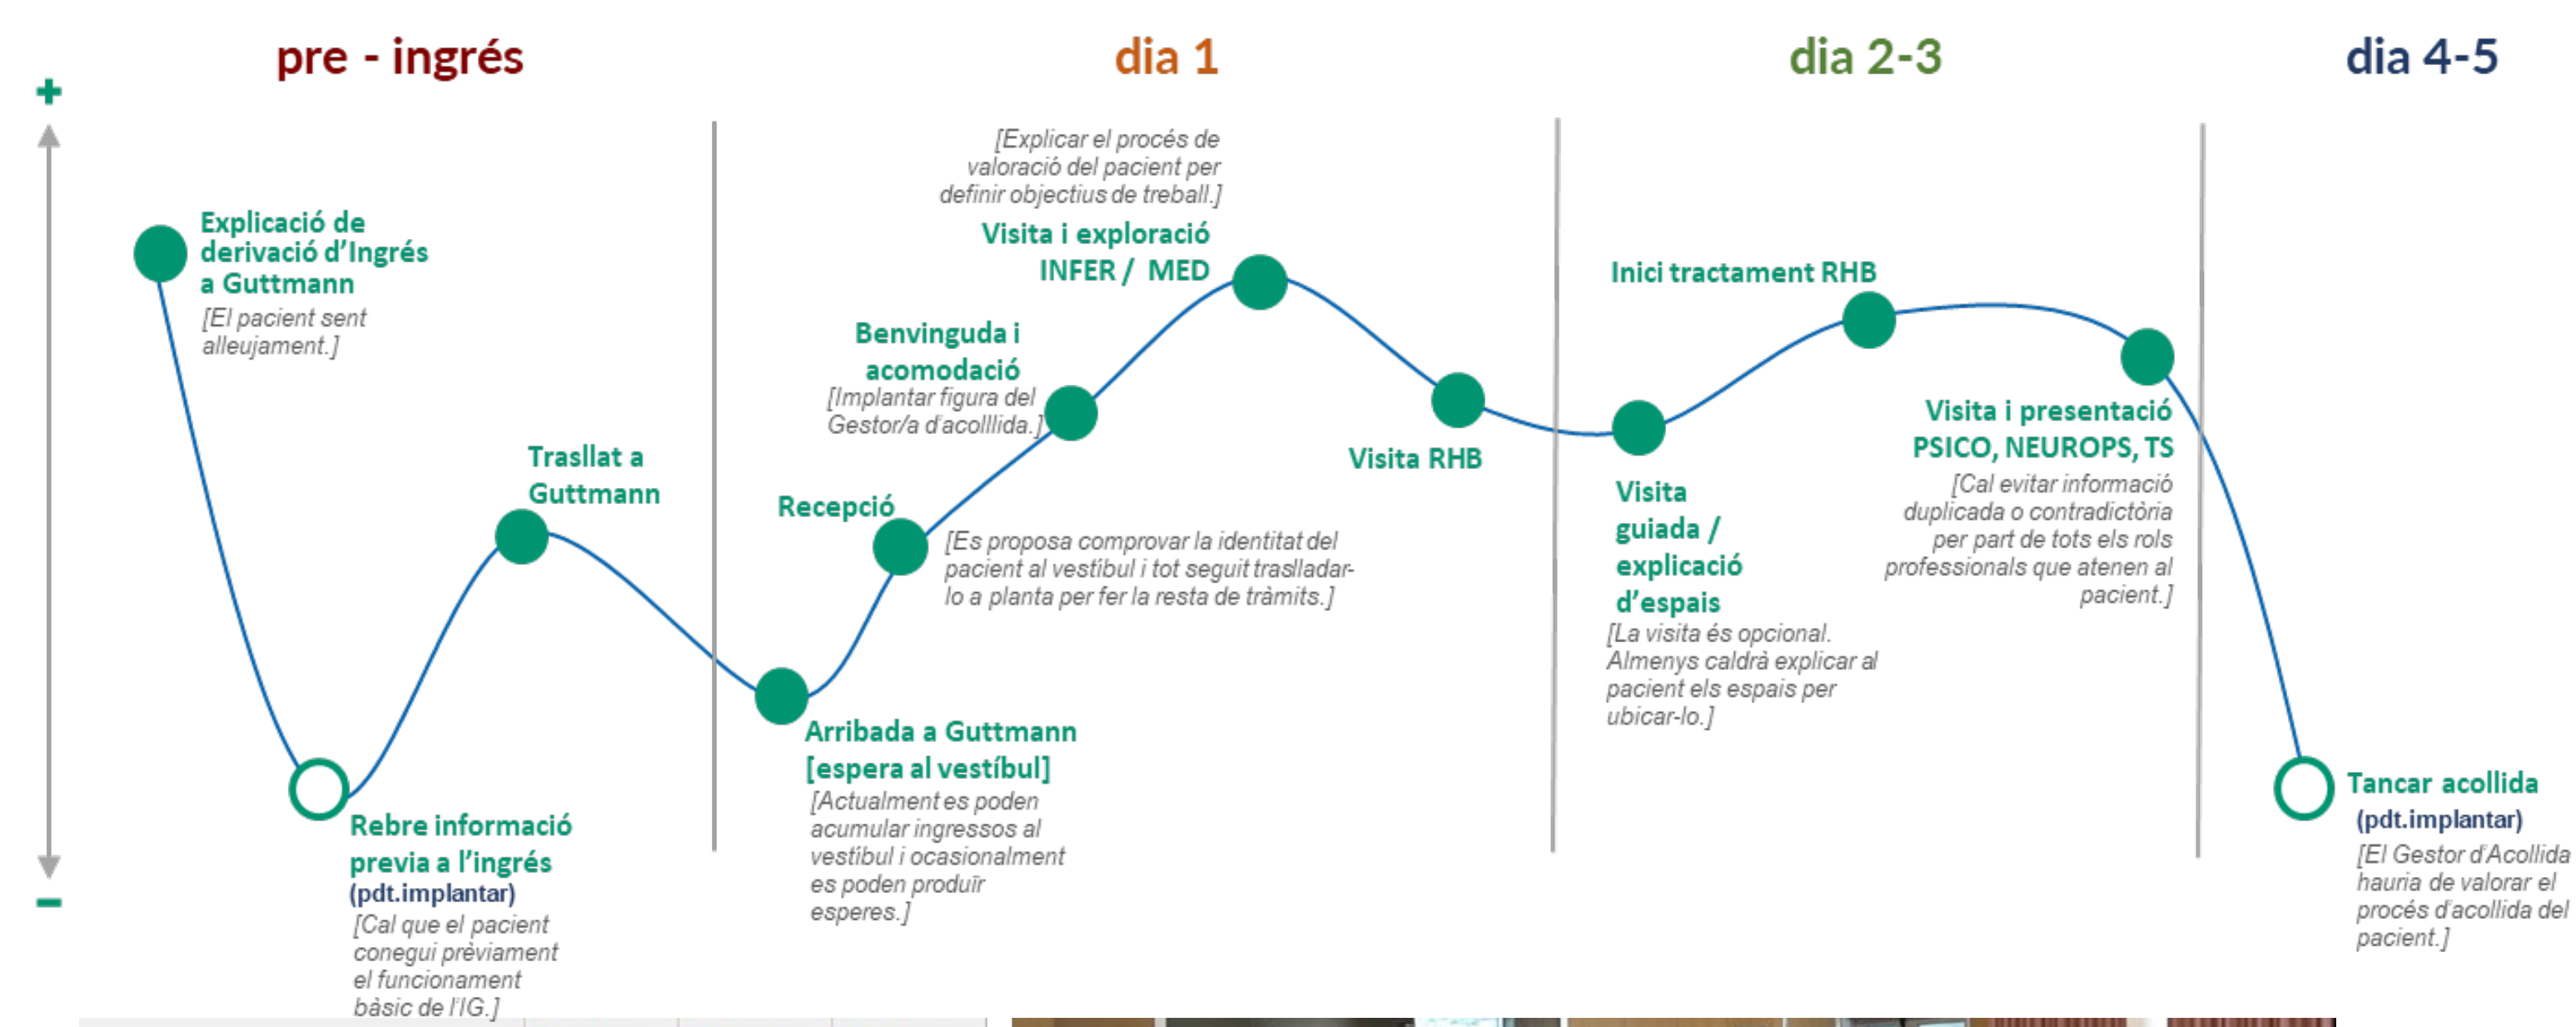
pre - ingrés

dia 1

dia 2-3

dia 4-5

+

−

Explicació de derivació d'Ingrés a Guttmann
[El pacient sent alleujament.]

Rebre informació previa a l'ingrés
(pdt.implantar)
[Cal que el pacient conegui prèviament el funcionament bàsic de l'IG.]

Trasllat a Guttmann

Arribada a Guttmann [espera al vestíbul]
[Actualment es poden acumular ingressos al vestíbul i ocasionalment es poden produir esperes.]

Recepció
[Es proposa comprovar la identitat del pacient al vestíbul i tot seguit traslladar-lo a planta per fer la resta de tràmits.]

Benvinguda i acomodació
[Implantar figura del Gestor/a d'acolllida.]

[Explicar el procés de valoració del pacient per definir objectius de treball.]
Visita i exploració INFER / MED

Visita RHB

Visita guiada / explicació d'espais
[La visita és opcional. Almenys caldrà explicar al pacient els espais per ubicar-lo.]

Inici tractament RHB

Visita i presentació PSICO, NEUROPS, TS
[Cal evitar informació duplicada o contradictòria per part de tots els rols professionals que atenen al pacient.]

Tancar acollida
(pdt.implantar)
[El Gestor d'Acollida hauria de valorar el procés d'acollida del pacient.]